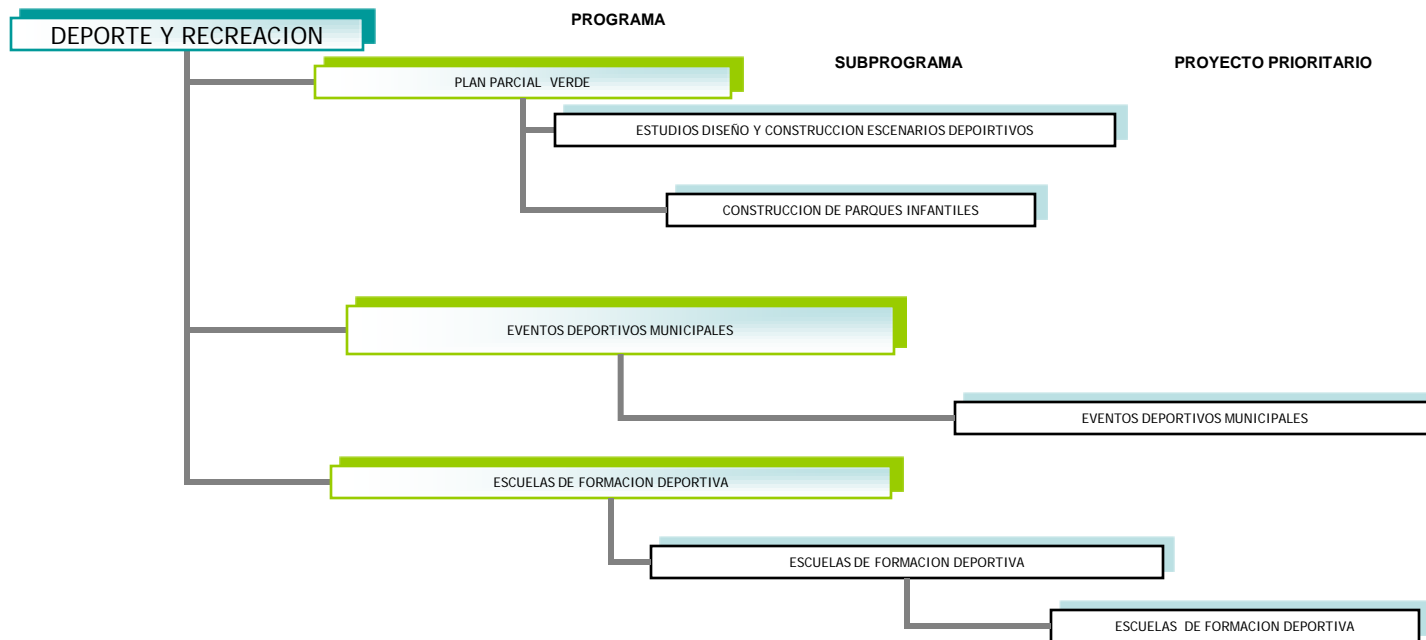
DEPORTE Y RECREACION

PROGRAMA

SUBPROGRAMA

PROYECTO PRIORITARIO

PLAN PARCIAL VERDE

ESTUDIOS DISEÑO Y CONSTRUCCION ESCENARIOS DEPOIRTIVOS

CONSTRUCCION DE PARQUES INFANTILES

EVENTOS DEPORTIVOS MUNICIPALES

EVENTOS DEPORTIVOS MUNICIPALES

ESCUELAS DE FORMACION DEPORTIVA

ESCUELAS DE FORMACION DEPORTIVA

ESCUELAS DE FORMACION DEPORTIVA